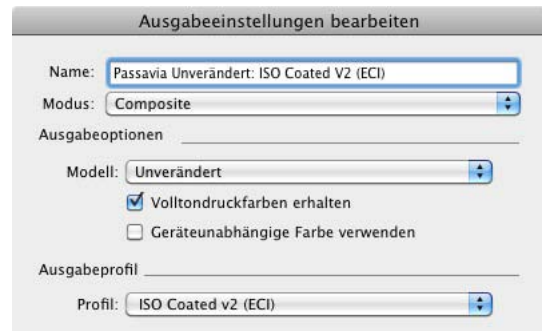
Ausgabeeinstellungen bearbeiten

Name: Passavia Unverändert: ISO Coated V2 (ECI)

Modus: Composite

Ausgabeoptionen

Modell: Unverändert

Volltondruckfarben erhalten

Geräteunabhängige Farbe verwenden

Ausgabeprofil

Profil: ISO Coated v2 (ECI)